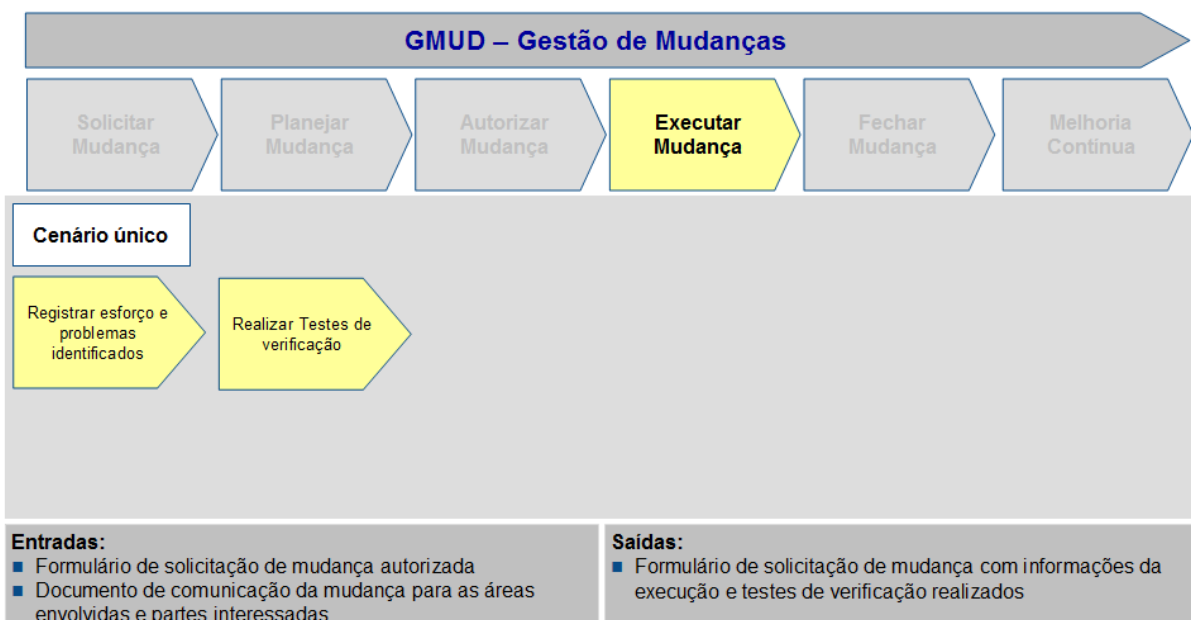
GMUD – Gestão de Mudanças

Solicitar Mudança

Planejar Mudança

Autorizar Mudança

Executar Mudança

Fechar Mudança

Melhoria Contínua

Cenário único

Registrar esforço e problemas identificados

Realizar Testes de verificação

Entradas:
■ Formulário de solicitação de mudança autorizada
■ Documento de comunicação da mudança para as áreas envolvidas e partes interessadas

Saídas:
■ Formulário de solicitação de mudança com informações da execução e testes de verificação realizados